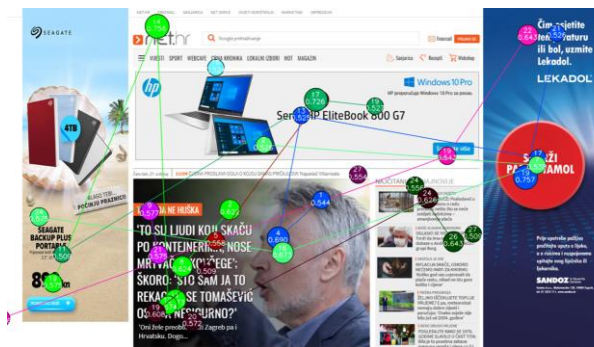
SEAGATE

4TB

SEAGATE BACKUP PLUS PORTABLE

8

kn

net.hr

VIJESTI SPORT WEBCAFE CRNA KRONIKA LOKALNI IZBORI HOT MAGAZIN

Windows 10 Pro

HP preporučuje Windows 10 Pro.

hp

Serija HP EliteBook 800 G7

ŠTO SU LJUDI KOJI SKAČU PO KONTEJNERIMA NOSE MRTVAČKI KOVČEGE': ŠKORO: 'ŠTO SAM JA TO REKAO ŠTO SE TOMAŠEVIĆ UVRIJEDIO?'

'Oni žele preobraziti Zagreb pa i Hrvatsku. Bogo...

Čim osjetite temperaturu ili bol, uzmite Lekadol.

LEKADOL

SNIŽI TEMPERATURU PARACETAMOL

SANDOZ

4
1.726
0.757
0.585
0.690
0.544
0.509
0.509
0.573
0.579
0.557
0.643
0.620
0.608
1.554
0.664
0.642
0.643
0.757